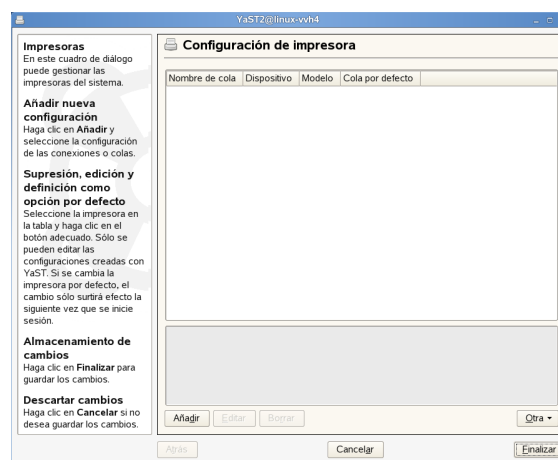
YaST2@linux-vvh4

Impresoras
En este cuadro de diálogo puede gestionar las impresoras del sistema.

Añadir nueva configuración
Haga clic en **Añadir** y seleccione la configuración de las conexiones o colas.

Supresión, edición y definición como opción por defecto
Seleccione la impresora en la tabla y haga clic en el botón adecuado. Sólo se pueden editar las configuraciones creadas con YaST. Si se cambia la impresora por defecto, el cambio sólo surtirá efecto la siguiente vez que se inicie sesión.

Almacenamiento de cambios
Haga clic en **Finalizar** para guardar los cambios.

Descartar cambios
Haga clic en **Cancelar** si no desea guardar los cambios.

Configuración de impresora

| Nombre de cola | Dispositivo | Modelo | Cola por defecto |
|---|---|---|---|

Añadir | Editar | Borrar | Otra

Atrás | Cancelar | Finalizar